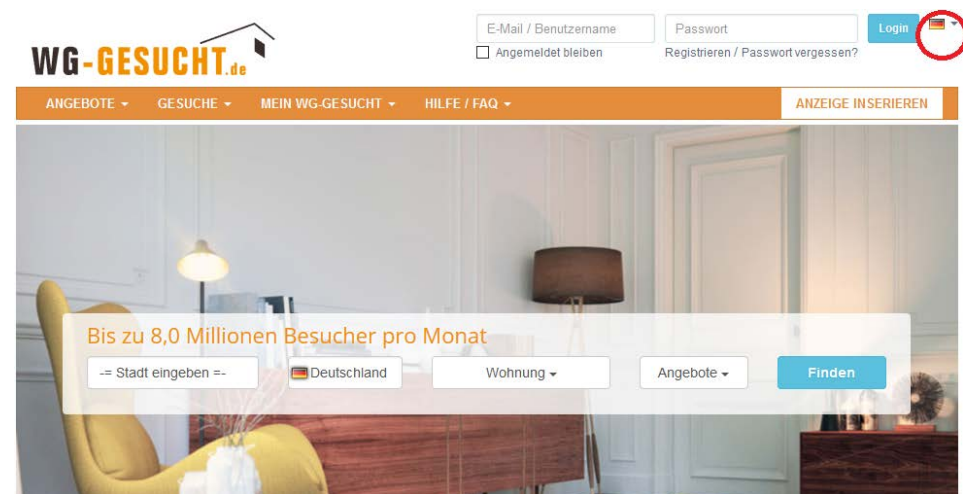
WG-GESUCHT.de

E-Mail / Benutzername

Angemeldet bleiben

Passwort

Registrieren / Passwort vergessen?

Login

ANGEBOTE ▾ GESUCHE ▾ MEIN WG-GESUCHT ▾ HILFE / FAQ ▾

ANZEIGE INSERIEREN

Bis zu 8,0 Millionen Besucher pro Monat

-= Stadt eingeben =-

Deutschland

Wohnung ▾

Angebote ▾

Finden